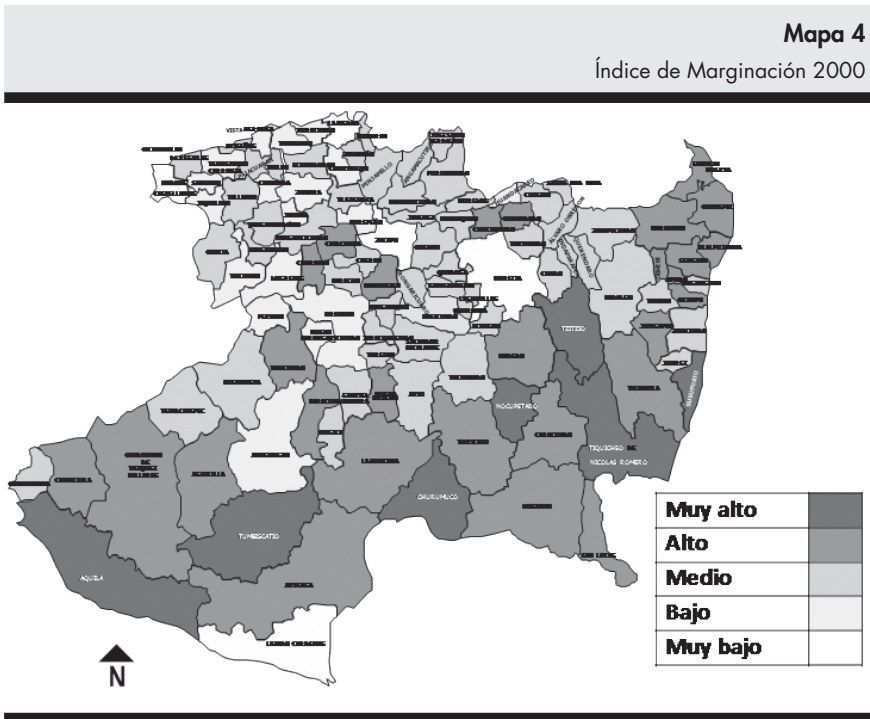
Mapa 4
Índice de Marginación 2000

VISTA
TZITZIO
NOCUPETARO
TIQUICHEO DE NICOLAS ROMERO
CHURUMUCO
TUMBISCATIO
AQUILA
HUETAMO

| Muy alto | |
|---|---|
| Alto | |
| Medio | |
| Bajo | |
| Muy bajo | |

N